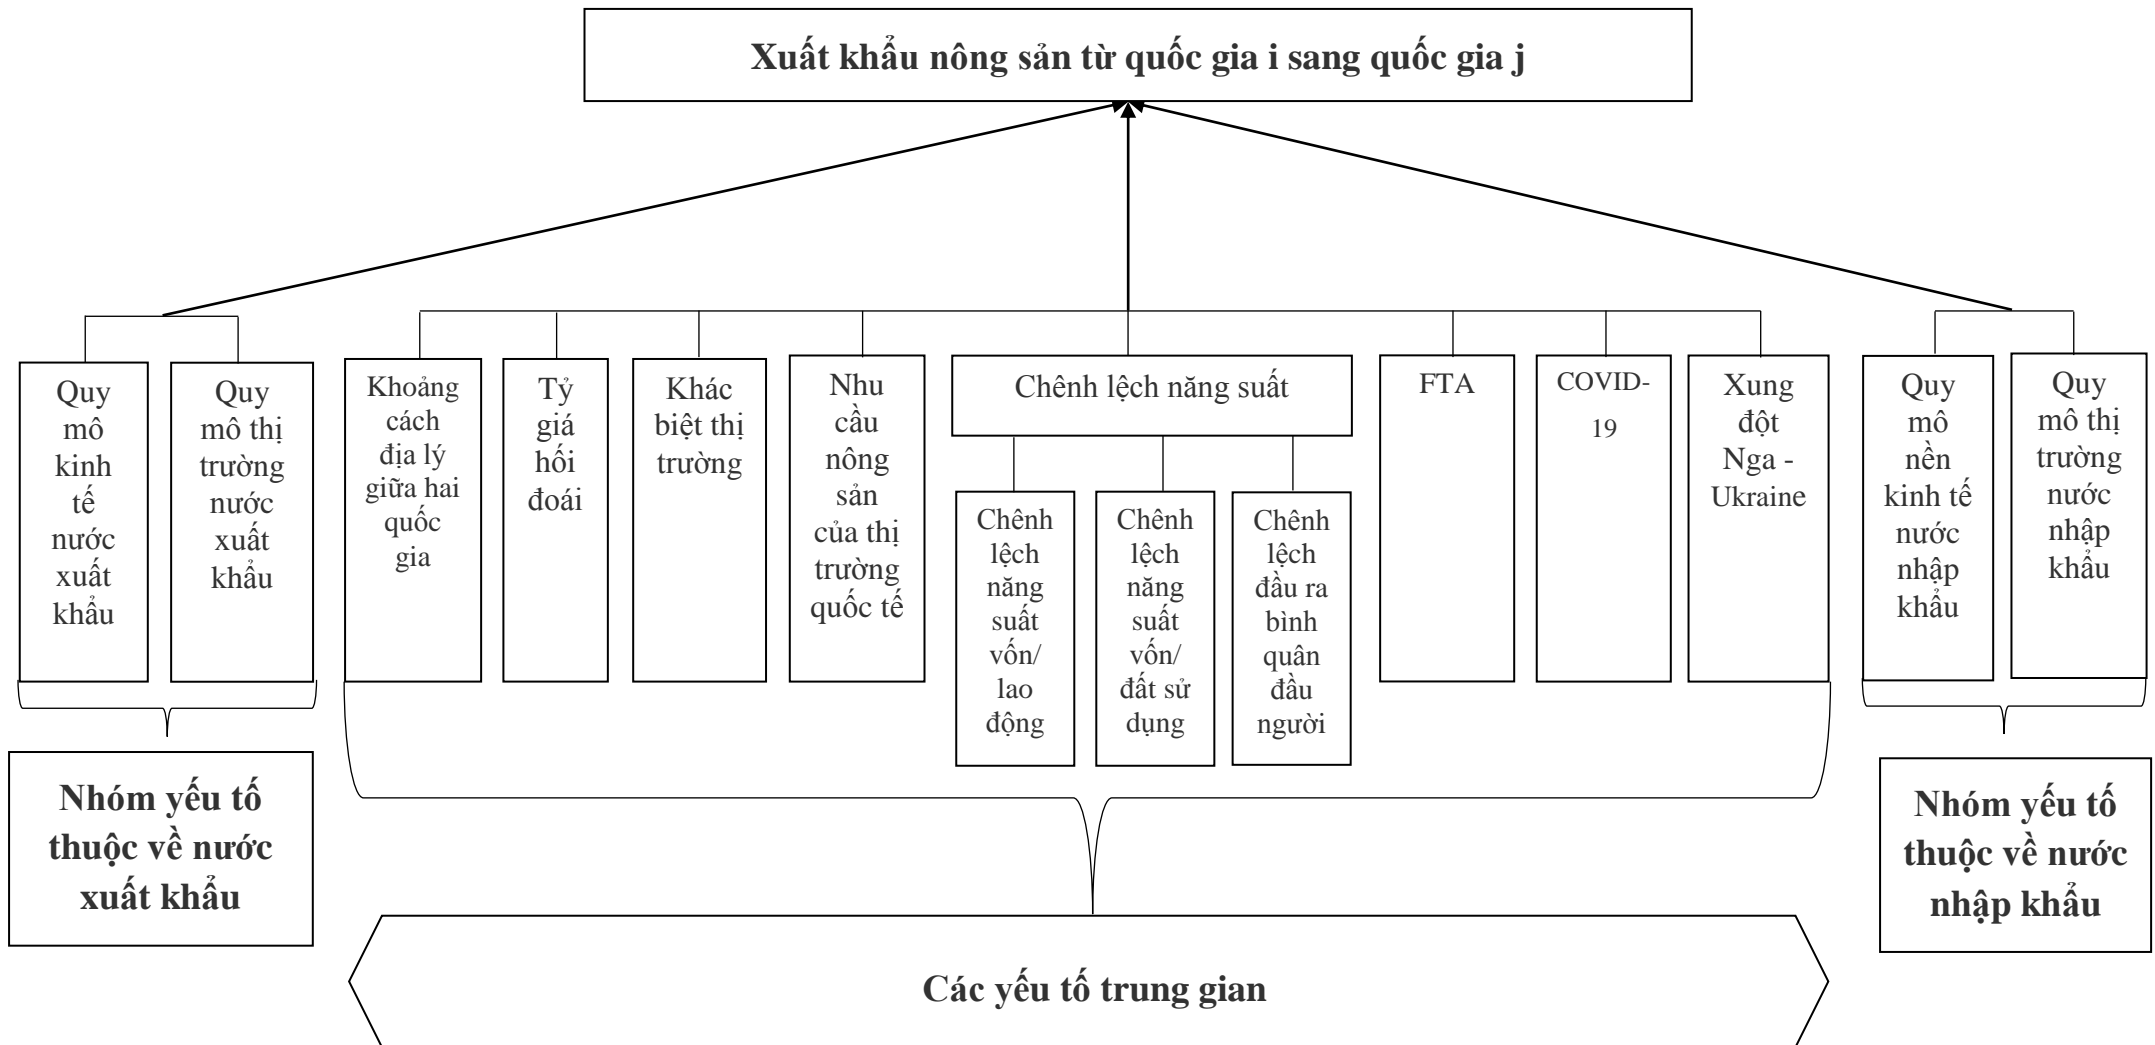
Xuất khẩu nông sản từ quốc gia i sang quốc gia j

Quy mô kinh tế nước xuất khẩu

Quy mô thị trường nước xuất khẩu

Khoảng cách địa lý giữa hai quốc gia

Tỷ giá hối đoái

Khác biệt thị trường

Nhu cầu nông sản của thị trường quốc tế

Chênh lệch năng suất

Chênh lệch năng suất vốn/ lao động

Chênh lệch năng suất vốn/ đất sử dụng

Chênh lệch đầu ra bình quân đầu người

FTA

COVID-19

Xung đột Nga - Ukraine

Quy mô nền kinh tế nước nhập khẩu

Quy mô thị trường nước nhập khẩu

Nhóm yếu tố thuộc về nước xuất khẩu

Nhóm yếu tố thuộc về nước nhập khẩu

Các yếu tố trung gian